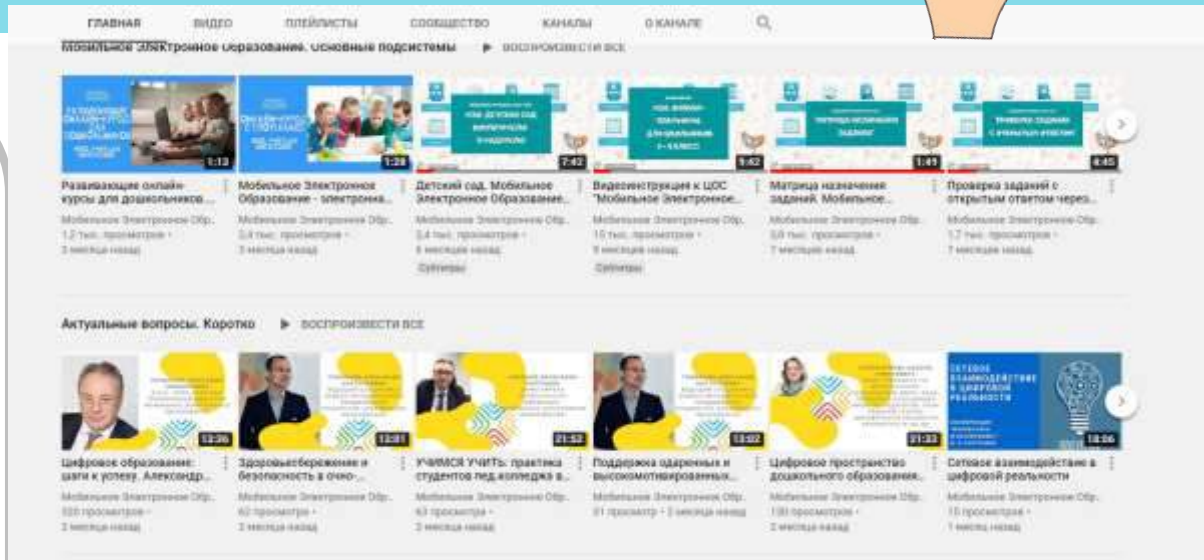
ГЛАВНАЯ ВИДЕО ПЛЕЙЛИСТЫ СООБЩЕСТВО КАНАЛЫ О КАНАЛЕ

Мобильное Электронное Образование. Основные подсистемы ▶ ВОСПРОИЗВЕСТИ ВСЕ

1:13
Развивающие онлайн-курсы для дошкольников ...
Мобильное Электронное Обр.
1,2 тыс. просмотров •
3 месяца назад

1:28
Мобильное Электронное Образование - электронна...
Мобильное Электронное Обр.
2,4 тыс. просмотров •
3 месяца назад

7:42
Детский сад. Мобильное Электронное Образование...
Мобильное Электронное Обр.
2,4 тыс. просмотров •
6 месяцев назад
Субтитры

9:42
Видеоинструкция к ЦОС "Мобильное Электронное...
Мобильное Электронное Обр.
15 тыс. просмотров •
9 месяцев назад
Субтитры

1:41
Матрица назначения заданий. Мобильное...
Мобильное Электронное Обр.
3,9 тыс. просмотров •
7 месяцев назад

4:45
Проверка заданий с открытым ответом через...
Мобильное Электронное Обр.
1,7 тыс. просмотров •
7 месяцев назад

Актуальные вопросы. Коротко ▶ ВОСПРОИЗВЕСТИ ВСЕ

13:36
Цифровое образование: шаги к успеху. Александр...
Мобильное Электронное Обр.
320 просмотров •
2 месяца назад

13:01
Здоровьесбережение и безопасность в очно-...
Мобильное Электронное Обр.
62 просмотра •
2 месяца назад

21:52
УЧИМСЯ УЧИТЬ: практика студентов пед.колледжа в...
Мобильное Электронное Обр.
63 просмотра •
2 месяца назад

13:02
Поддержка одаренных и высокомотивированных...
Мобильное Электронное Обр.
31 просмотр • 2 месяца назад

21:33
Цифровое пространство дошкольного образования...
Мобильное Электронное Обр.
130 просмотров •
2 месяца назад

СЕТЕВОЕ ВЗАИМОДЕЙСТВИЕ В ЦИФРОВОЙ РЕАЛЬНОСТИ
18:06
Сетевое взаимодействие в цифровой реальности
Мобильное Электронное Обр.
15 просмотров •
1 месяц назад